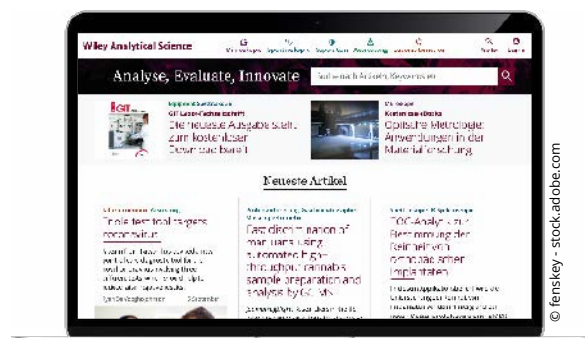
Wiley Analytical Science

Analyse, Evaluate, Innovate

Suche nach Artikeln, Keywords etc.

GIT Labor-Fachzeitschrift

Die neueste Ausgabe steht zum kostenlosen Download bereit

Kostenloses Ebook

Optische Metrologie: Anwendungen in der Materialforschung

Neueste Artikel

Triple test tool targets coronavirus

Fast discrimination of marijuana using automated high-throughput cannabis sample preparation and analysis by GC-MS

TOC-Analytik zur Bestimmung der Keimzahl von orthopädischen Implantaten

© fenskey - stock.adobe.com